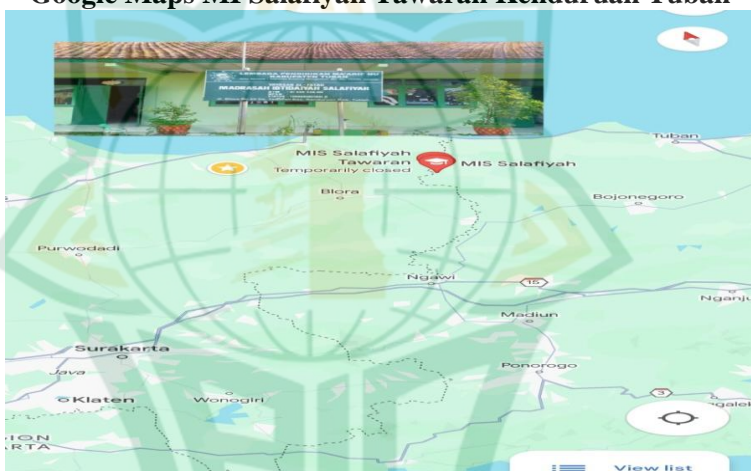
Google Maps MI Salafiyah Tawaran Kenduruan Tuban

MADRASAH IBTIDAIYAH SALAFIYAH

Tuban
MIS Salafiyah Tawaran
Temporarily closed
MIS Salafiyah
Blora
Bojonegoro
Purwodadi
Ngawi
15
Nganju
Madiun
Surakarta
Java
Ponorogo
Klaten
Wonogiri
3
ION
ARTA
View list